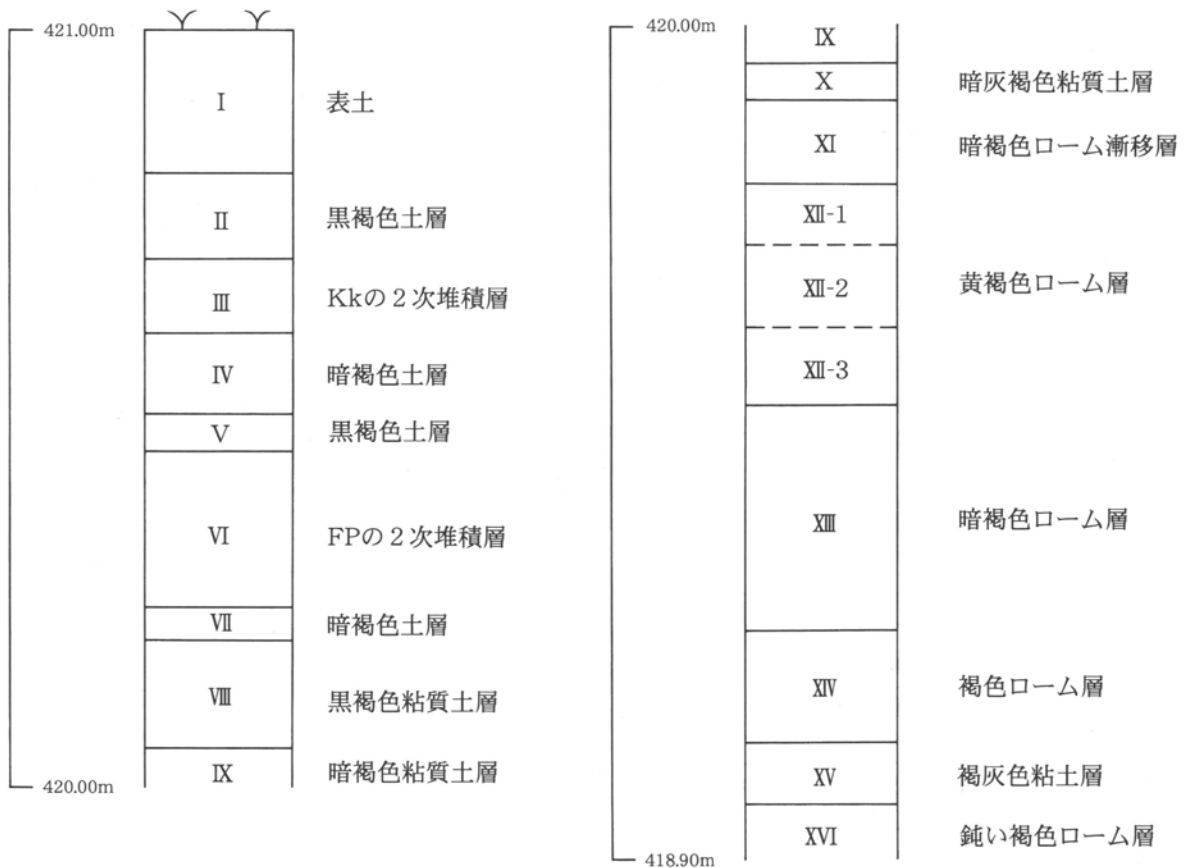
421.00m

I 表土

II 黒褐色土層

III Kkの２次堆積層

IV 暗褐色土層

V 黒褐色土層

VI FPの２次堆積層

VII 暗褐色土層

VIII 黒褐色粘質土層

IX 暗褐色粘質土層

420.00m

420.00m

IX

X 暗灰褐色粘質土層

XI 暗褐色ローム漸移層

XII-1

XII-2 黄褐色ローム層

XII-3

XIII 暗褐色ローム層

XIV 褐色ローム層

XV 褐灰色粘土層

XVI 鈍い褐色ローム層

418.90m